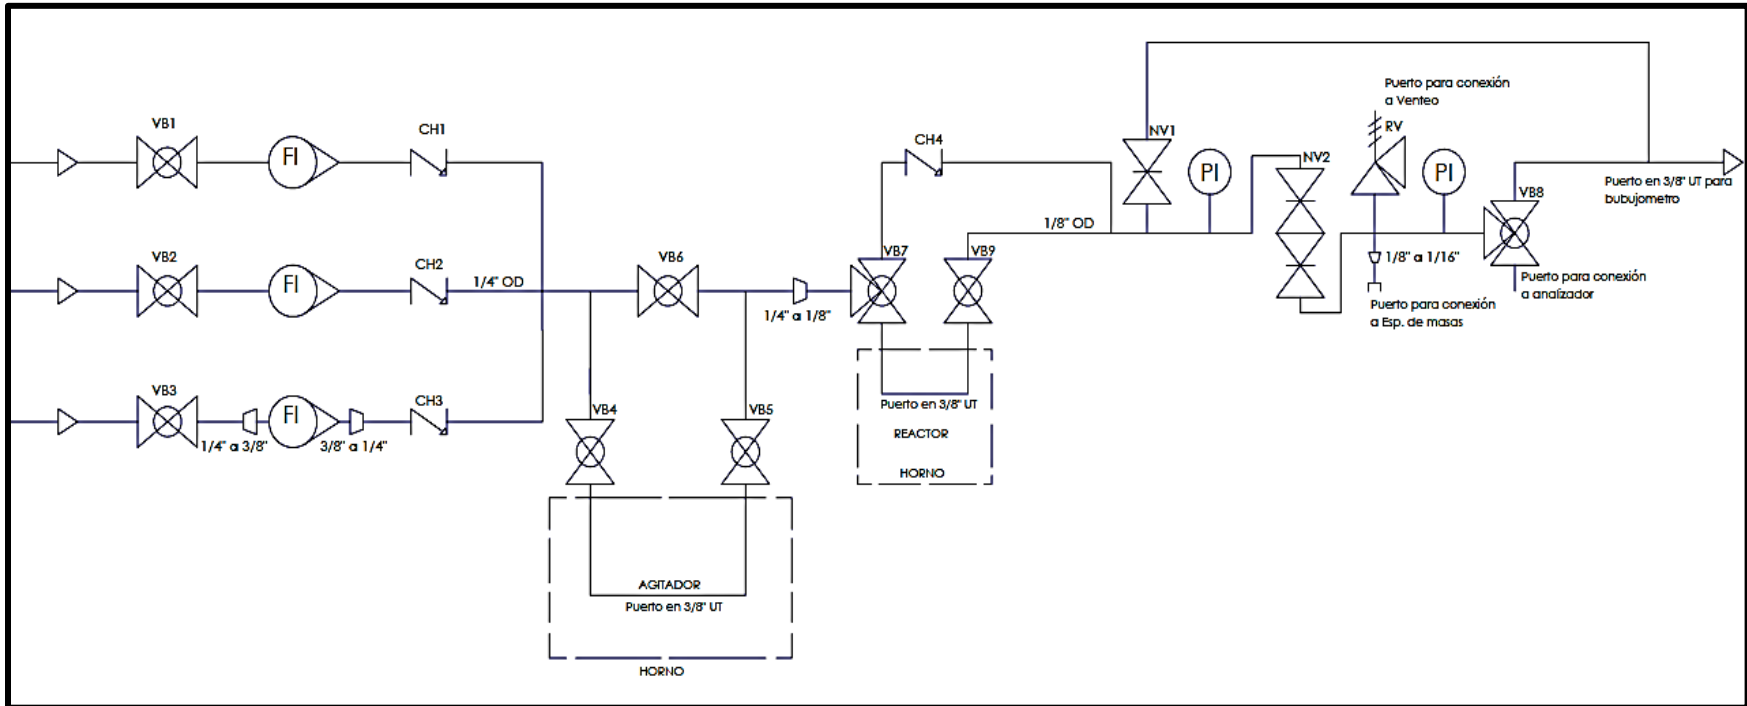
VB1
FI
CH1
VB2
FI
CH2
1/4" OD
VB3
FI
1/4" a 3/8"
3/8" a 1/4"
CH3
VB6
1/4" a 1/8"
VB4
VB5
AGITADOR
Puerto en 3/8" UT
HORNO
CH4
VB7
VB9
Puerto en 3/8" UT
REACTOR
HORNO
1/8" OD
NV1
PI
NV2
Puerto para conexión a Venteo
RV
PI
1/8" a 1/16"
Puerto para conexión a Esp. de masas
VB8
Puerto en 3/8" UT para bubujometro
Puerto para conexión a analizador